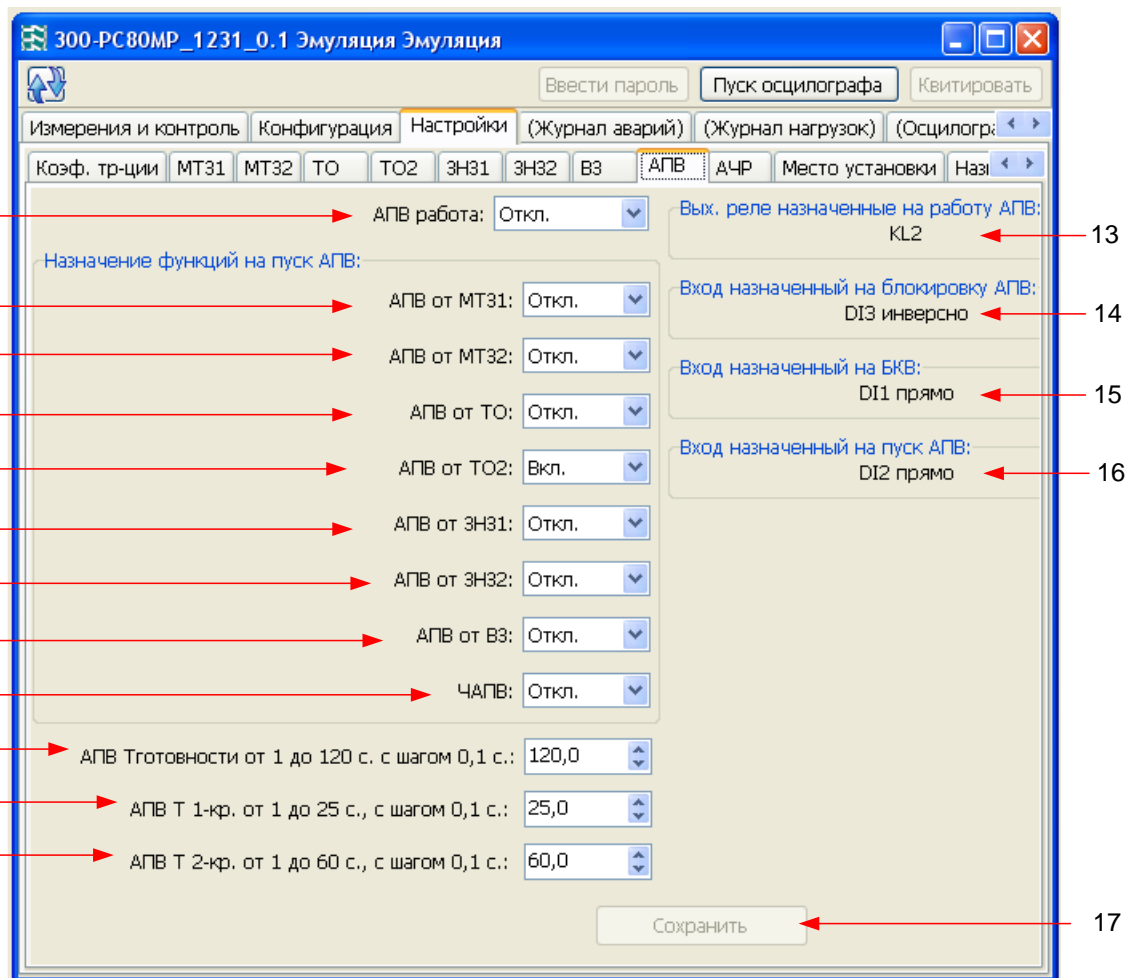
300-РС80МР_1231_0.1 Эмуляция Эмуляция

Ввести пароль Пуск осцилографа Квитировать

Измерения и контроль | Конфигурация | Настройки | (Журнал аварий) | (Журнал нагрузок) | (Осцилогра

Коэф. тр-ции | МТЗ1 | МТЗ2 | ТО | ТО2 | ЗНЗ1 | ЗНЗ2 | ВЗ | АПВ | АЧР | Место установки | Наз

АПВ работа: Откл.

Назначение функций на пуск АПВ:

АПВ от МТЗ1: Откл.

АПВ от МТЗ2: Откл.

АПВ от ТО: Откл.

АПВ от ТО2: Вкл.

АПВ от ЗНЗ1: Откл.

АПВ от ЗНЗ2: Откл.

АПВ от ВЗ: Откл.

ЧАПВ: Откл.

АПВ Тготовности от 1 до 120 с. с шагом 0,1 с.: 120,0

АПВ Т 1-кр. от 1 до 25 с., с шагом 0,1 с.: 25,0

АПВ Т 2-кр. от 1 до 60 с., с шагом 0,1 с.: 60,0

Вых. реле назначенные на работу АПВ:
KL2
13

Вход назначенный на блокировку АПВ:
DI3 инверсно
14

Вход назначенный на БКВ:
DI1 прямо
15

Вход назначенный на пуск АПВ:
DI2 прямо
16

Сохранить
17